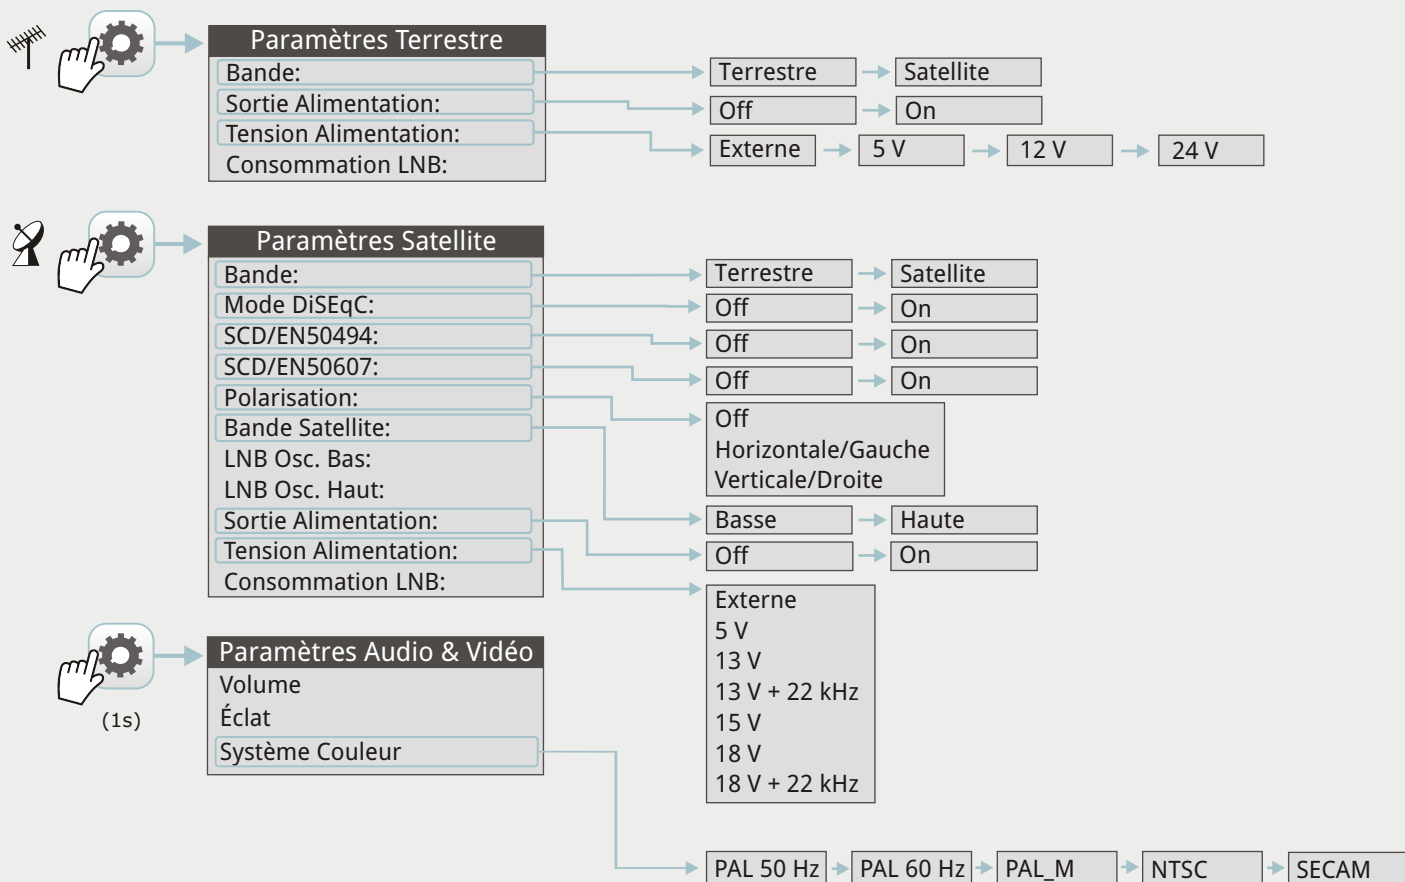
Paramètres Terrestre
Bande:
Sortie Alimentation:
Tension Alimentation:
Consommation LNB:

Terrestre
Satellite
Off
On
Externe
5 V
12 V
24 V

Paramètres Satellite
Bande:
Mode DiSEqC:
SCD/EN50494:
SCD/EN50607:
Polarisation:
Bande Satellite:
LNB Osc. Bas:
LNB Osc. Haut:
Sortie Alimentation:
Tension Alimentation:
Consommation LNB:

Terrestre
Satellite
Off
On
Off
On
Off
On
Off
Horizontale/Gauche
Verticale/Droite
Basse
Haute
Off
On
Externe
5 V
13 V
13 V + 22 kHz
15 V
18 V
18 V + 22 kHz

(1s)

Paramètres Audio & Vidéo
Volume
Éclat
Système Couleur

PAL 50 Hz
PAL 60 Hz
PAL_M
NTSC
SECAM